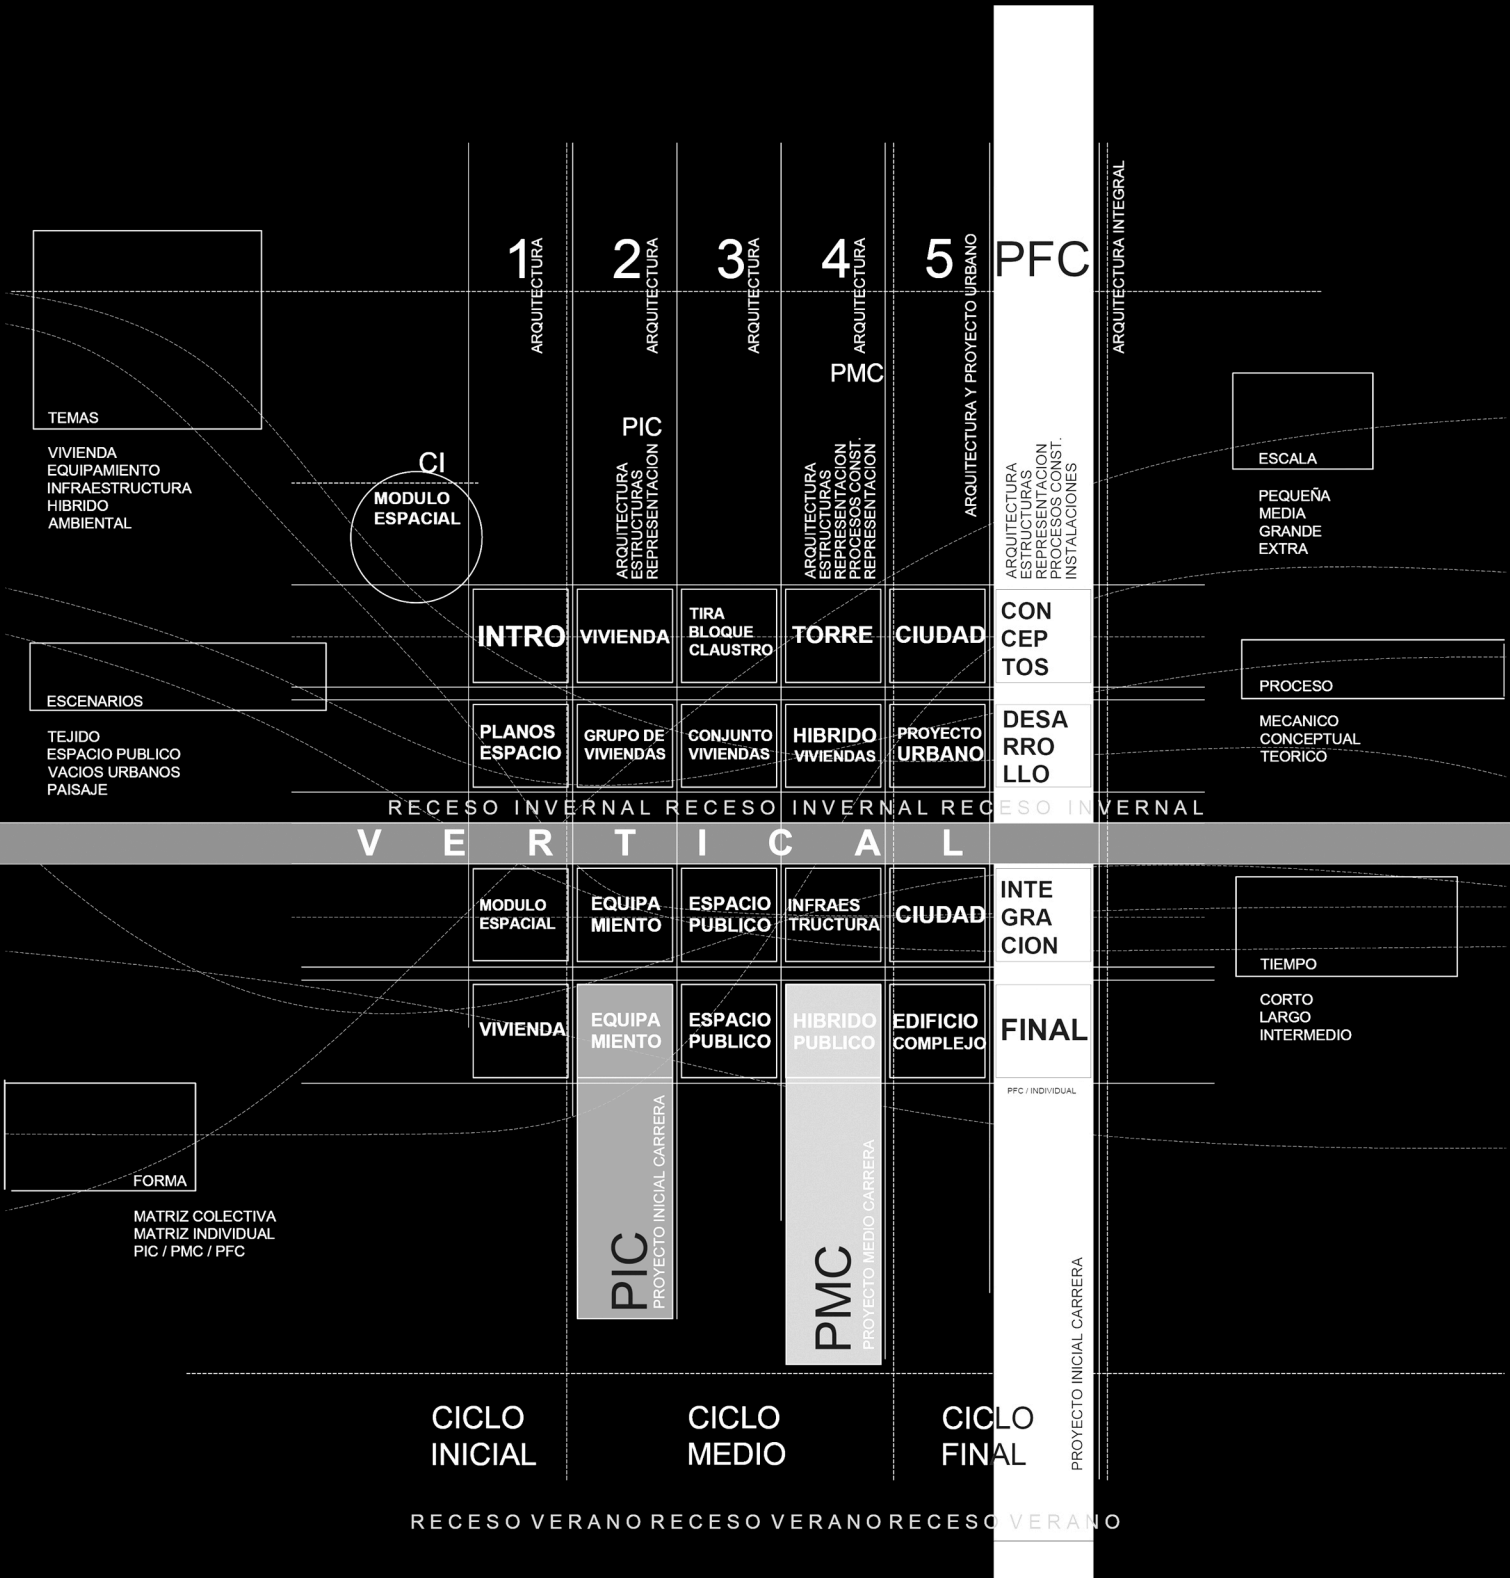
1 ARQUITECTURA
2 ARQUITECTURA
3 ARQUITECTURA
4 ARQUITECTURA
5 ARQUITECTURA Y PROYECTO URBANO
PFC
ARQUITECTURA INTEGRAL

PMC
PIC
CI

TEMAS
VIVIENDA
EQUIPAMIENTO
INFRAESTRUCTURA
HIBRIDO
AMBIENTAL

MODULO ESPACIAL

ARQUITECTURA ESTRUCTURAS REPRESENTACION

ARQUITECTURA ESTRUCTURAS REPRESENTACION PROCESOS CONST. REPRESENTACION

ARQUITECTURA ESTRUCTURAS REPRESENTACION PROCESOS CONST. INSTALACIONES

ESCALA
PEQUEÑA
MEDIA
GRANDE
EXTRA

ESCENARIOS
TEJIDO
ESPACIO PUBLICO
VACIOS URBANOS
PAISAJE

PROCESO
MECANICO
CONCEPTUAL
TEORICO

| INTRO | VIVIENDA | TIRA BLOQUE CLAUSTRO | TORRE | CIUDAD | CON CEP TOS |
|---|---|---|---|---|---|
| PLANOS ESPACIO | GRUPO DE VIVIENDAS | CONJUNTO VIVIENDAS | HIBRIDO VIVIENDAS | PROYECTO URBANO | DESA RRO LLO |

RECESO INVERNAL RECESO INVERNAL RECESO INVERNAL

V E R T I C A L

| MODULO ESPACIAL | EQUIPA MIENTO | ESPACIO PUBLICO | INFRAES TRUCTURA | CIUDAD | INTE GRA CION |
|---|---|---|---|---|---|
| VIVIENDA | EQUIPA MIENTO | ESPACIO PUBLICO | HIBRIDO PUBLICO | EDIFICIO COMPLEJO | FINAL |

PFC / INDIVIDUAL

TIEMPO
CORTO
LARGO
INTERMEDIO

FORMA
MATRIZ COLECTIVA
MATRIZ INDIVIDUAL
PIC / PMC / PFC

PIC PROYECTO INICIAL CARRERA
PMC PROYECTO MEDIO CARRERA
PROYECTO INICIAL CARRERA

CICLO INICIAL
CICLO MEDIO
CICLO FINAL

RECESO VERANO RECESO VERANO RECESO VERANO